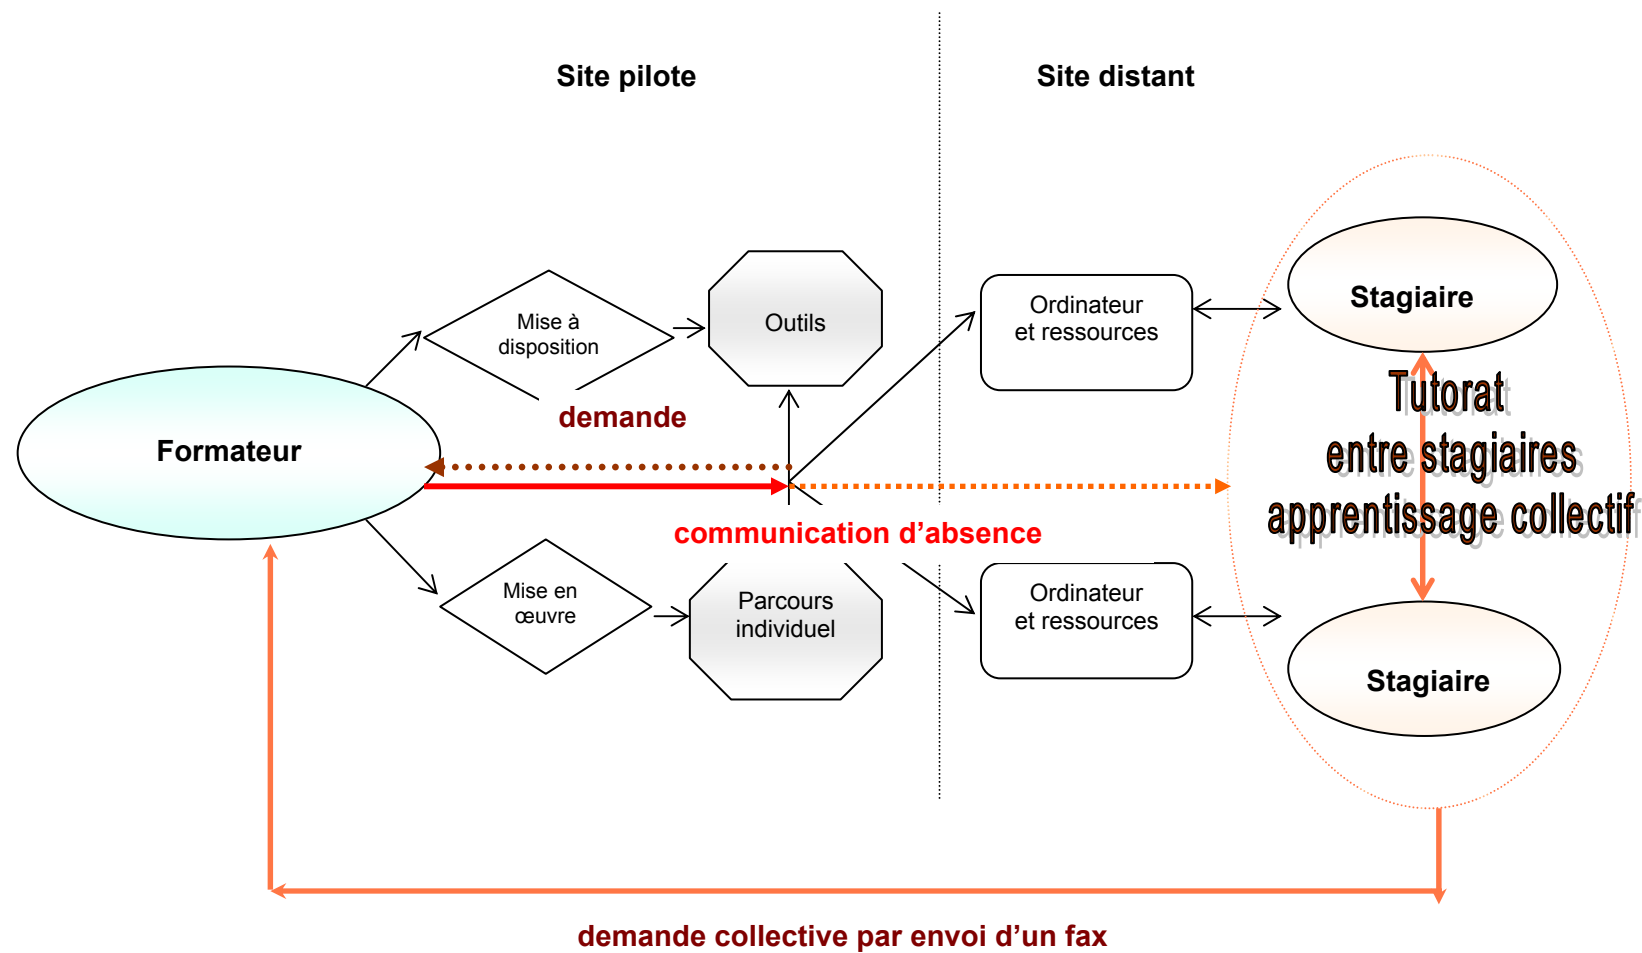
Site pilote

Site distant

Mise à disposition

Outils

Ordinateur et ressources

Stagiaire

Tutorat entre stagiaires apprentissage collectif

demande

Formateur

communication d'absence

Mise en œuvre

Parcours individuel

Ordinateur et ressources

Stagiaire

demande collective par envoi d'un fax